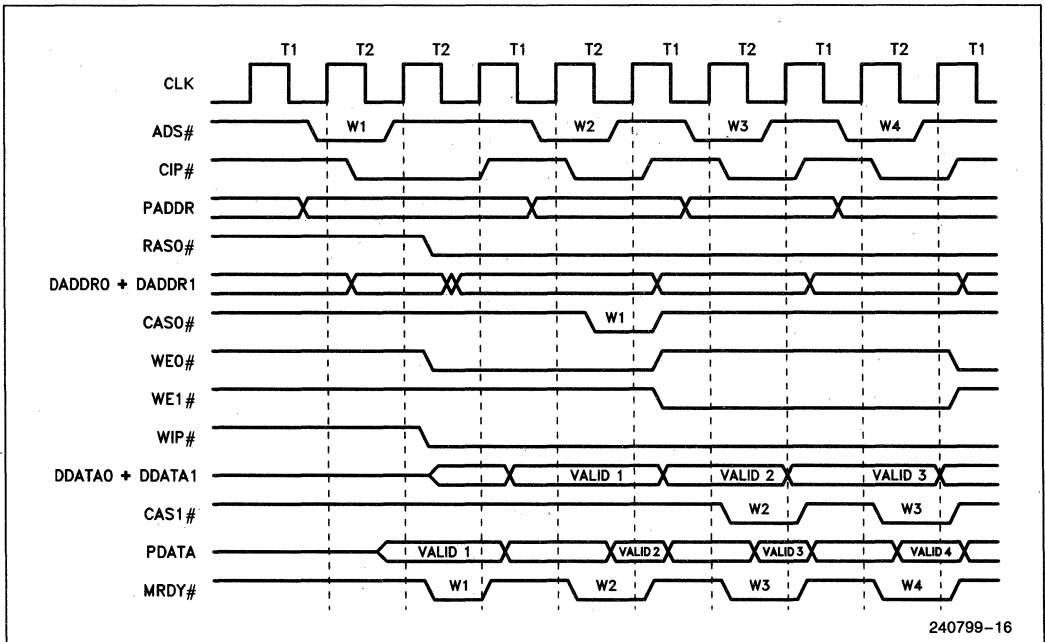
T1 T2 T2 T1 T2 T1 T2 T1 T2 T1

CLK

ADS#

W1

W2

W3

W4

CIP#

PADDR

RAS0#

DADDR0 + DADDR1

CAS0#

W1

WE0#

WE1#

WIP#

DDATA0 + DDATA1

VALID 1

VALID 2

VALID 3

CAS1#

W2

W3

PDATA

VALID 1

VALID 2

VALID 3

VALID 4

MRDY#

W1

W2

W3

W4

240799–16